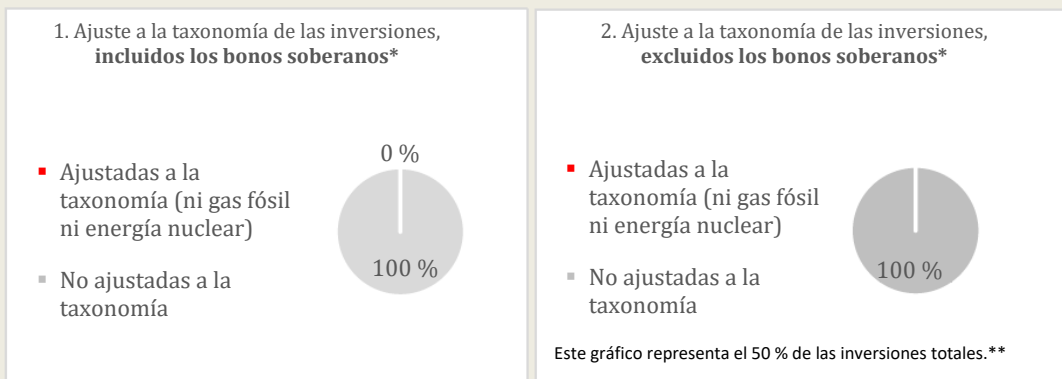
1. Ajuste a la taxonomía de las inversiones, **incluidos los bonos soberanos***

- Ajustadas a la taxonomía (ni gas fósil ni energía nuclear)
- No ajustadas a la taxonomía

0 %

100 %

2. Ajuste a la taxonomía de las inversiones, **excluidos los bonos soberanos***

- Ajustadas a la taxonomía (ni gas fósil ni energía nuclear)
- No ajustadas a la taxonomía

100 %

Este gráfico representa el 50 % de las inversiones totales.**